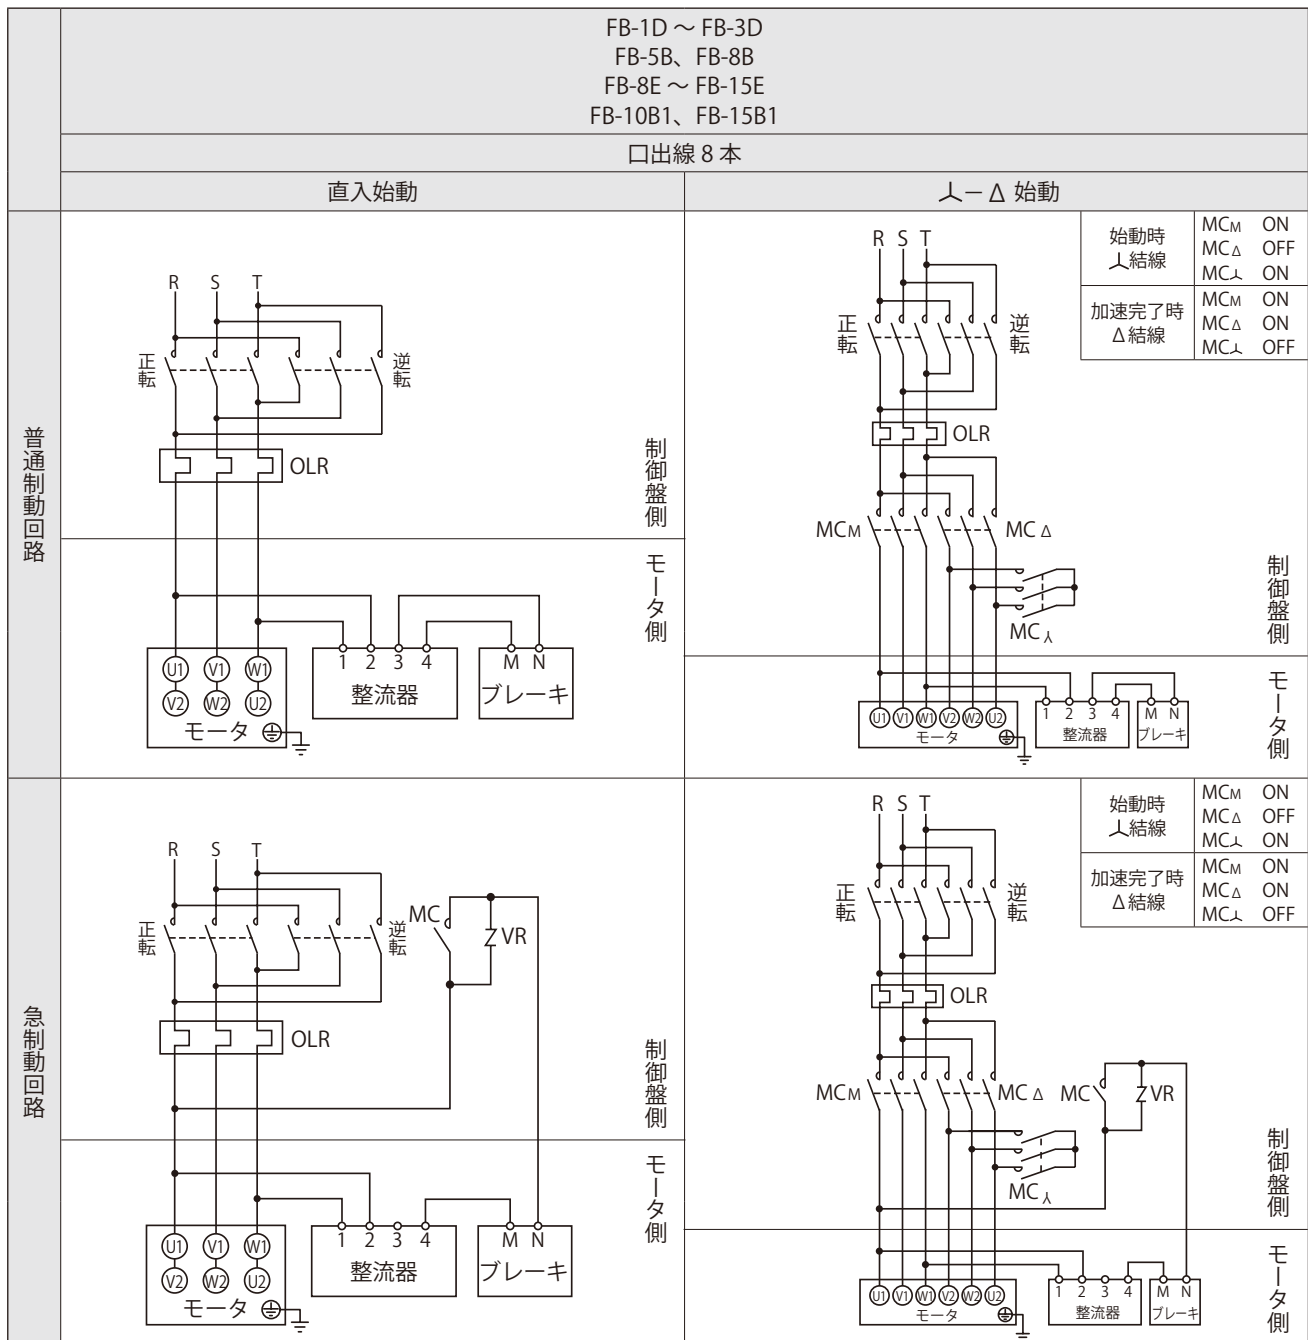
FB-1D ～ FB-3D
FB-5B、FB-8B
FB-8E ～ FB-15E
FB-10B1、FB-15B1

口出線 8 本

直入始動

人－Δ 始動

普通制動回路

R S T
正転
逆転
OLR
制御盤側
モータ側
U1 V1 W1
V2 W2 U2
モータ
1 2 3 4
整流器
M N
ブレーキ

| 始動時 人結線 | MCM ON |
|---|---|
| | MCΔ OFF |
| | MC人 ON |
| 加速完了時 Δ結線 | MCM ON |
| | MCΔ ON |
| | MC人 OFF |

R S T
正転
逆転
OLR
MCM
MC Δ
MC人
制御盤側
モータ側
U1 V1 W1 V2 W2 U2
モータ
1 2 3 4
整流器
M N
ブレーキ

急制動回路

R S T
正転
逆転
MC
VR
OLR
制御盤側
モータ側
U1 V1 W1
V2 W2 U2
モータ
1 2 3 4
整流器
M N
ブレーキ

| 始動時 人結線 | MCM ON |
|---|---|
| | MCΔ OFF |
| | MC人 ON |
| 加速完了時 Δ結線 | MCM ON |
| | MCΔ ON |
| | MC人 OFF |

R S T
正転
逆転
OLR
MCM
MC Δ
MC
VR
MC人
制御盤側
モータ側
U1 V1 W1 V2 W2 U2
モータ
1 2 3 4
整流器
M N
ブレーキ